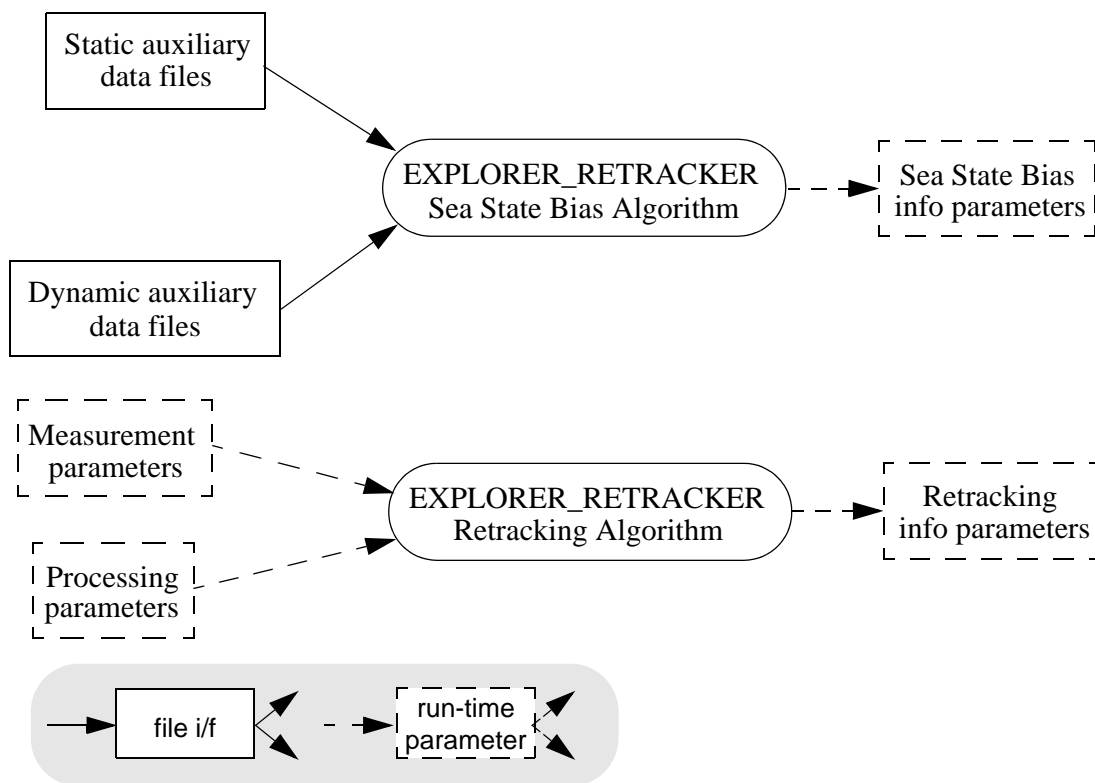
Static auxiliary data files

EXPLORER_RETRACKER
Sea State Bias Algorithm

Sea State Bias info parameters

Dynamic auxiliary data files

Measurement parameters

EXPLORER_RETRACKER
Retracking Algorithm

Retracking info parameters

Processing parameters

file i/f

run-time parameter